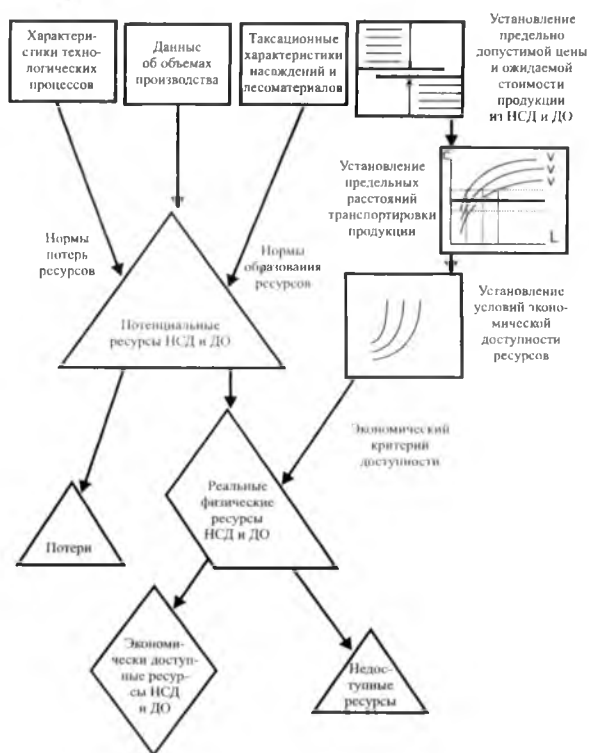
Характеристики технологических процессов

Данные об объемах производства

Таксационные характеристики насаждений и лесоматериалов

Установление предельно допустимой цены и ожидаемой стоимости продукции из НСД и ДО

Установление предельных расстояний транспортировки продукции

C

V

V

V

L

Установление условий экономической доступности ресурсов

Нормы потерь ресурсов

Нормы образования ресурсов

Потенциальные ресурсы НСД и ДО

Экономический критерий доступности

Реальные физические ресурсы НСД и ДО

Потери

Экономически доступные ресурсы НСД и ДО

Недоступные ресурсы